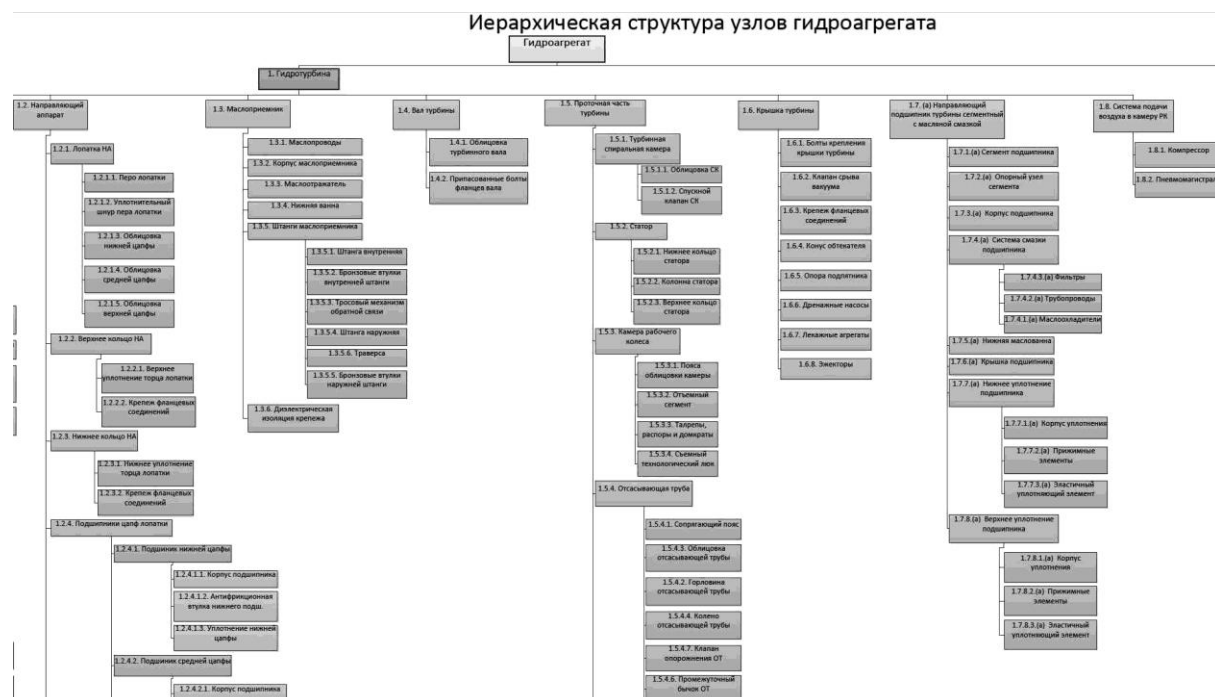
Иерархическая структура узлов гидроагрегата

Гидроагрегат

1. Гидротурбина

1.2. Направляющий аппарат

1.2.1. Лопатка НА

1.2.1.1. Перо лопатки

1.2.1.2. Уплотнительный шнур пера лопатки

1.2.1.3. Облицовка нижней цапфы

1.2.1.4. Облицовка средней цапфы

1.2.1.5. Облицовка верхней цапфы

1.2.2. Верхнее кольцо НА

1.2.2.1. Верхнее уплотнение торца лопатки

1.2.2.2. Крепеж фланцевых соединений

1.2.3. Нижнее кольцо НА

1.2.3.1. Нижнее уплотнение торца лопатки

1.2.3.2. Крепеж фланцевых соединений

1.2.4. Подшипники цапф лопатки

1.2.4.1. Подшипник нижней цапфы

1.2.4.1.1. Корпус подшипника

1.2.4.1.2. Антифрикционная втулка нижнего подш.

1.2.4.1.3. Уплотнение нижней цапфы

1.2.4.2. Подшипник средней цапфы

1.2.4.2.1. Корпус подшипника

1.3. Маслоприемник

1.3.1. Маслопроводы

1.3.2. Корпус маслоприемника

1.3.3. Маслоотражатель

1.3.4. Нижняя ванна

1.3.5. Штанги маслоприемника

1.3.5.1. Штанга внутренняя

1.3.5.2. Бронзовые втулки внутренней штанги

1.3.5.3. Тросовый механизм обратной связи

1.3.5.4. Штанга наружная

1.3.5.6. Траверса

1.3.5.5. Бронзовые втулки наружней штанги

1.3.6. Диэлектрическая изоляция крепежа

1.4. Вал турбины

1.4.1. Облицовка турбинного вала

1.4.2. Припасованные болты фланцев вала

1.5. Проточная часть турбины

1.5.1. Турбинная спиральная камера

1.5.1.1. Облицовка СК

1.5.1.2. Спускной клапан СК

1.5.2. Статор

1.5.2.1. Нижнее кольцо статора

1.5.2.2. Колонна статора

1.5.2.3. Верхнее кольцо статора

1.5.3. Камера рабочего колеса

1.5.3.1. Пояса облицовки камеры

1.5.3.2. Отъемный сегмент

1.5.3.3. Талрепы, распоры и домкраты

1.5.3.4. Съемный технологический люк

1.5.4. Отсасывающая труба

1.5.4.1. Сопрягающий пояс

1.5.4.3. Облицовка отсасывающей трубы

1.5.4.2. Горловина отсасывающей трубы

1.5.4.4. Колено отсасывающей трубы

1.5.4.7. Клапан опорожнения ОТ

1.5.4.6. Промежуточный бычок ОТ

1.6. Крышка турбины

1.6.1. Болты крепления крышки турбины

1.6.2. Клапан срыва вакуума

1.6.3. Крепеж фланцевых соединений

1.6.4. Конус обтекателя

1.6.5. Опора подпятника

1.6.6. Дренажные насосы

1.6.7. Лекажные агрегаты

1.6.8. Эжекторы

1.7. (а) Направляющий подшипник турбины сегментный с масляной смазкой

1.7.1.(а) Сегмент подшипника

1.7.2.(а) Опорный узел сегмента

1.7.3.(а) Корпус подшипника

1.7.4.(а) Система смазки подшипника

1.7.4.3.(а) Фильтры

1.7.4.2.(а) Трубопроводы

1.7.4.1.(а) Маслоохладители

1.7.5.(а) Нижняя маслованна

1.7.6.(а) Крышка подшипника

1.7.7.(а) Нижнее уплотнение подшипника

1.7.7.1.(а) Корпус уплотнения

1.7.7.2.(а) Прижимные элементы

1.7.7.3.(а) Эластичный уплотняющий элемент

1.7.8.(а) Верхнее уплотнение подшипника

1.7.8.1.(а) Корпус уплотнения

1.7.8.2.(а) Прижимные элементы

1.7.8.3.(а) Эластичный уплотняющий элемент

1.8. Система подачи воздуха в камеру РК

1.8.1. Компрессор

1.8.2. Пневмомагистрал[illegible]